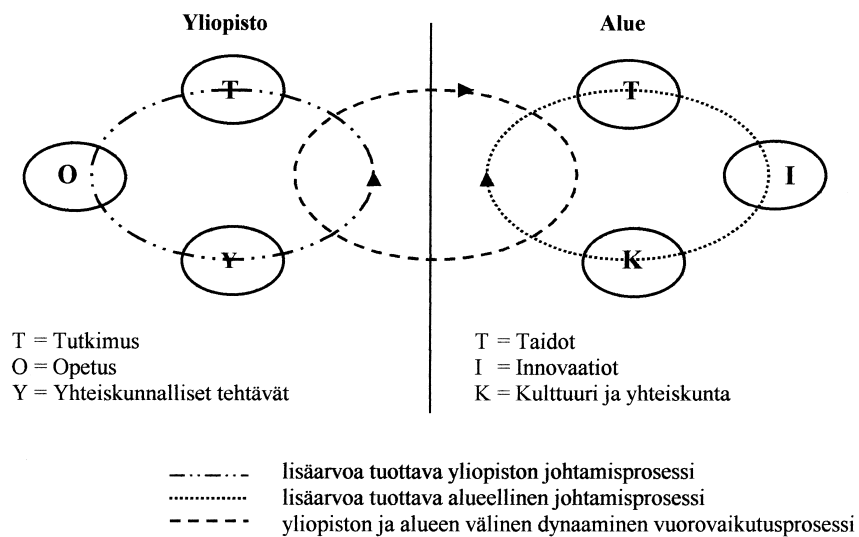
Yliopisto

T

O

Y

T = Tutkimus
O = Opetus
Y = Yhteiskunnalliset tehtävät

Alue

T

I

K

T = Taidot
I = Innovaatiot
K = Kulttuuri ja yhteiskunta

lisäarvoa tuottava yliopiston johtamisprosessi
lisäarvoa tuottava alueellinen johtamisprosessi
yliopiston ja alueen välinen dynaaminen vuorovaikutusprosessi